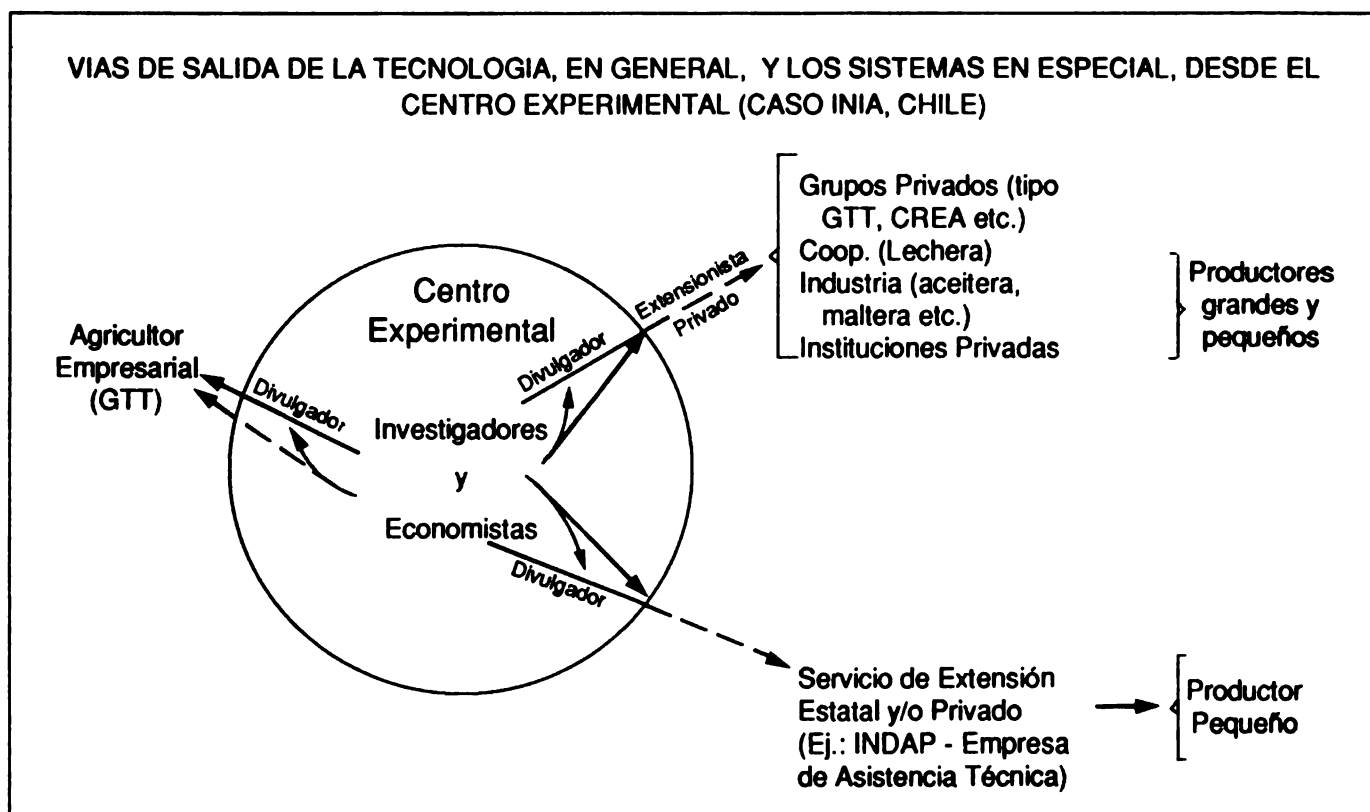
VIAS DE SALIDA DE LA TECNOLOGIA, EN GENERAL, Y LOS SISTEMAS EN ESPECIAL, DESDE EL CENTRO EXPERIMENTAL (CASO INIA, CHILE)

Centro Experimental

Agricultor Empresarial (GTT)

Divulgador

Investigadores y Economistas

Divulgador

Extensionista Privado

Grupos Privados (tipo GTT, CREA etc.)
Coop. (Lechera)
Industria (aceitera, maltera etc.)
Instituciones Privadas

Productores grandes y pequeños

Divulgador

Servicio de Extensión Estatal y/o Privado (Ej.: INDAP - Empresa de Asistencia Técnica)

Productor Pequeño